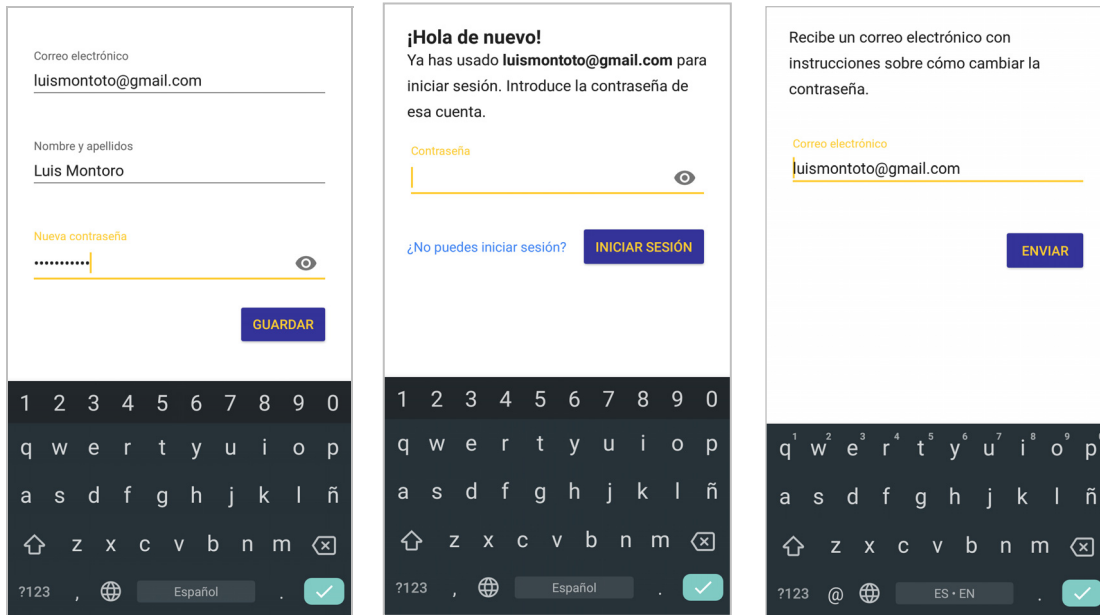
Correo electrónico
luismontoto@gmail.com

Nombre y apellidos
Luis Montoro

Nueva contraseña
•••••••••••

GUARDAR

1 2 3 4 5 6 7 8 9 0
q w e r t y u i o p
a s d f g h j k l ñ
z x c v b n m
?123 , Español .

¡Hola de nuevo!
Ya has usado **luismontoto@gmail.com** para iniciar sesión. Introduce la contraseña de esa cuenta.

Contraseña

¿No puedes iniciar sesión? INICIAR SESIÓN

1 2 3 4 5 6 7 8 9 0
q w e r t y u i o p
a s d f g h j k l ñ
z x c v b n m
?123 , Español .

Recibe un correo electrónico con instrucciones sobre cómo cambiar la contraseña.

Correo electrónico
luismontoto@gmail.com

ENVIAR

q 1 w 2 e 3 r 4 t 5 y 6 u 7 i 8 o 9 p
a s d f g h j k l ñ
z x c v b n m
?123 @ ES • EN .